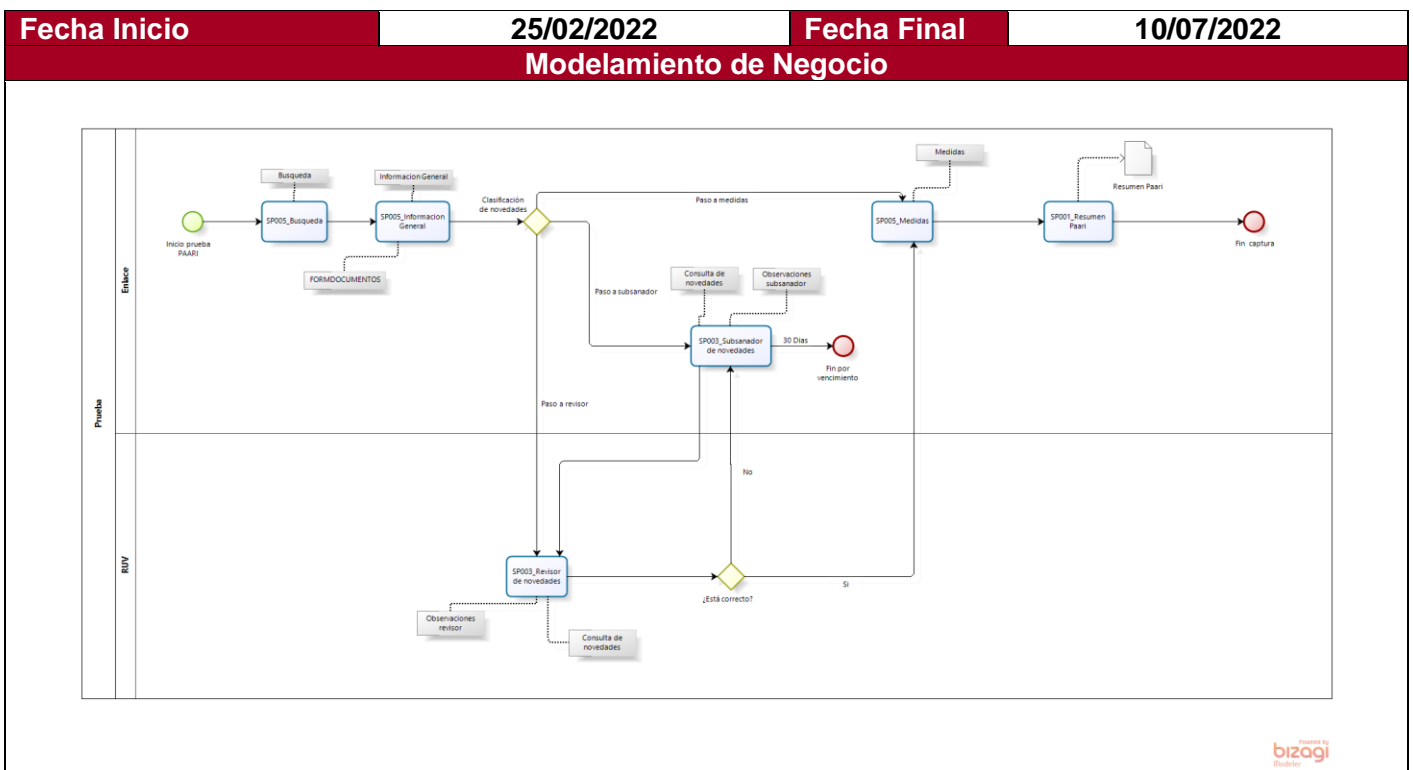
| Fecha Inicio | 25/02/2022 | Fecha Final | 10/07/2022 |
|---|---|---|---|

Modelamiento de Negocio

Prueba

Enlace

RUV

Busqueda

Informacion General

Inicio prueba PAARI

SP005_Busqueda

SP005_Informacion General

FORMDOCUMENTOS

Clasificación de novedades

Paso a medidas

Medidas

SP005_Medidas

Resumen Paari

SP001_Resumen Paari

Fin captura

Paso a subsanador

Consulta de novedades

Observaciones subsanador

SP003_Subsanador de novedades

30 Dias

Fin por vencimiento

Paso a revisor

No

SP003_Revisor de novedades

¿Está correcto?

Si

Observaciones revisor

Consulta de novedades

Powered by bizagi Modeler